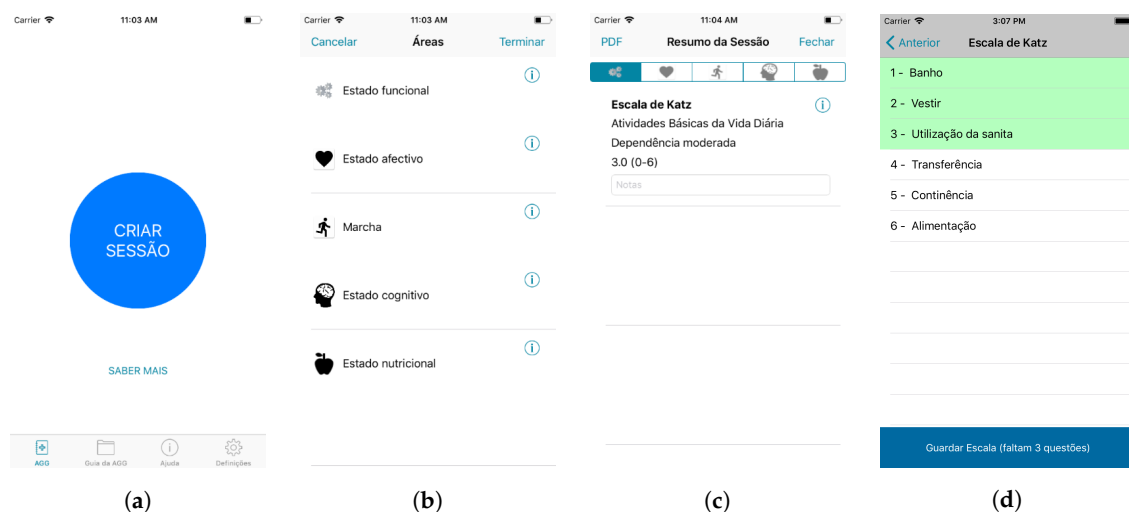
Carrier 11:03 AM

CRIAR SESSÃO

SABER MAIS

AGG Guia da AGG Ajuda Definições

(a)

Carrier 11:03 AM

Cancelar Áreas Terminar

Estado funcional

Estado afectivo

Marcha

Estado cognitivo

Estado nutricional

(b)

Carrier 11:04 AM

PDF Resumo da Sessão Fechar

Escala de Katz

Atividades Básicas da Vida Diária

Dependência moderada

3.0 (0-6)

Notas

(c)

Carrier 3:07 PM

Anterior Escala de Katz

1 - Banho

2 - Vestir

3 - Utilização da sanita

4 - Transferência

5 - Continência

6 - Alimentação

Guardar Escala (faltam 3 questões)

(d)